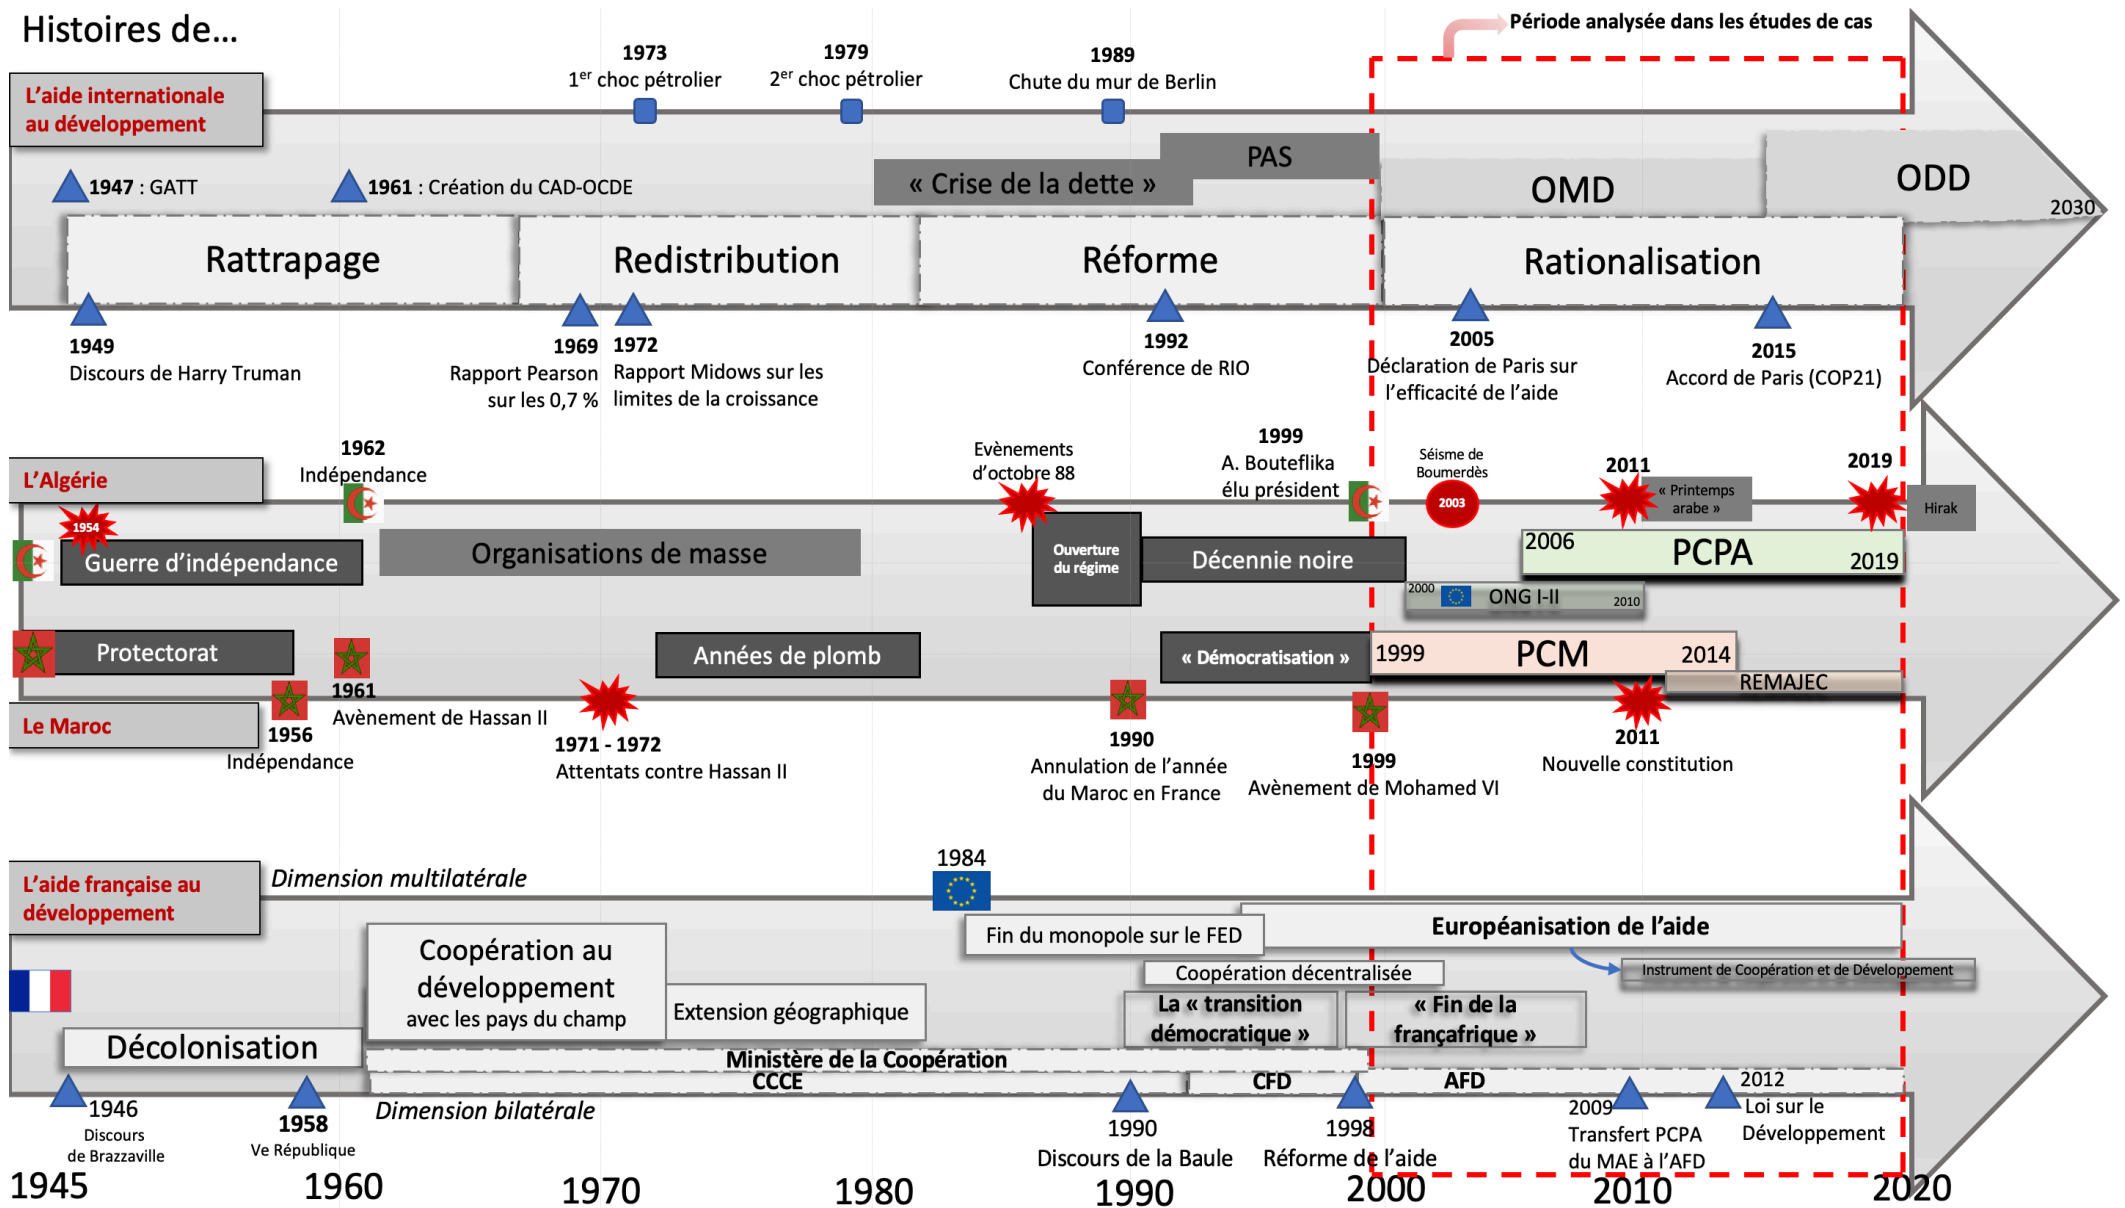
Histoires de...

Période analysée dans les études de cas

L'aide internationale au développement

1973
$1^{er}$ choc pétrolier

1979
$2^{er}$ choc pétrolier

1989
Chute du mur de Berlin

1947 : GATT

1961 : Création du CAD-OCDE

« Crise de la dette »

PAS

OMD

ODD

2030

Rattrapage

Redistribution

Réforme

Rationalisation

1949
Discours de Harry Truman

1969
Rapport Pearson sur les 0,7 %

1972
Rapport Midows sur les limites de la croissance

1992
Conférence de RIO

2005
Déclaration de Paris sur l'efficacité de l'aide

2015
Accord de Paris (COP21)

L'Algérie

1962
Indépendance

Evènements d'octobre 88

1999
A. Bouteflika élu président

Séisme de Boumerdès

2003

2011

« Printemps arabe »

2019

Hirak

1954

Guerre d'indépendance

Organisations de masse

Ouverture du régime

Décennie noire

2006

PCPA

2019

2000

ONG I-II

2010

Protectorat

Années de plomb

« Démocratisation »

1999

PCM

2014

REMAJEC

1961
Avènement de Hassan II

Le Maroc

1956
Indépendance

1971 - 1972
Attentats contre Hassan II

1990
Annulation de l'année du Maroc en France

1999
Avènement de Mohamed VI

2011
Nouvelle constitution

L'aide française au développement

Dimension multilatérale

1984

Fin du monopole sur le FED

Européanisation de l'aide

Coopération décentralisée

Instrument de Coopération et de Développement

Coopération au développement avec les pays du champ

Extension géographique

La « transition démocratique »

« Fin de la françafrique »

Décolonisation

Ministère de la Coopération

CCCE

CFD

AFD

1946
Discours de Brazzaville

1958
Ve République

Dimension bilatérale

1990
Discours de la Baule

1998
Réforme de l'aide

2009
Transfert PCPA du MAE à l'AFD

2012
Loi sur le Développement

1945

1960

1970

1980

1990

2000

2010

2020